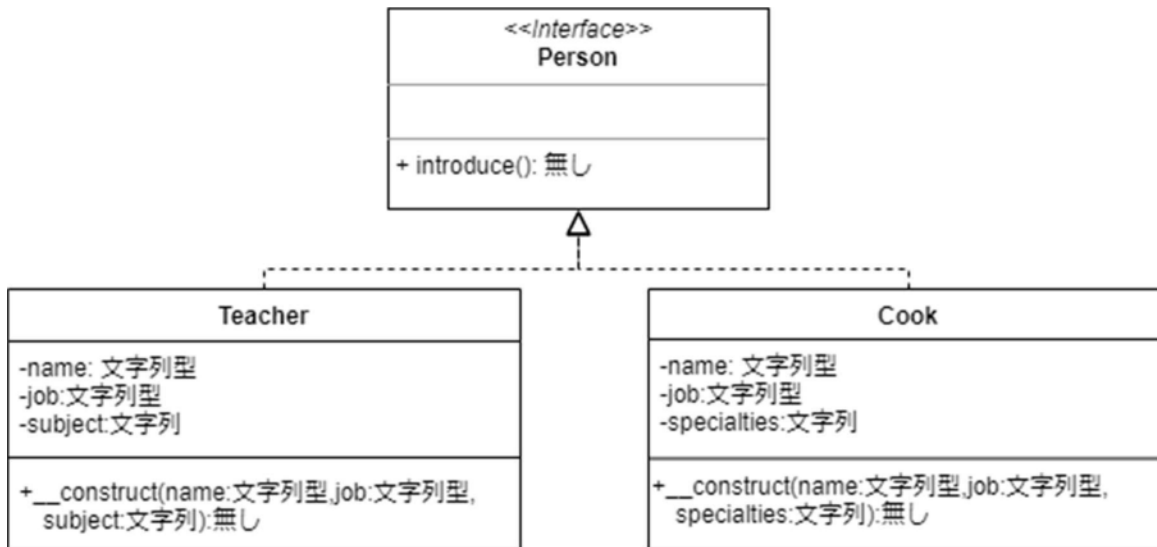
<<Interface>>
Person

+ introduce(): 無し

Teacher

-name: 文字列型
-job:文字列型
-subject:文字列

+__construct(name:文字列型,job:文字列型, subject:文字列):無し

Cook

-name: 文字列型
-job:文字列型
-specialties:文字列

+__construct(name:文字列型,job:文字列型, specialties:文字列):無し